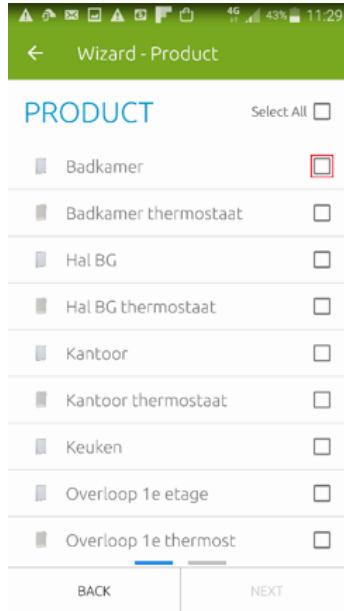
4G 43% 11:29

Wizard - Product

PRODUCT

Select All

Badkamer

Badkamer thermostaat

Hal BG

Hal BG thermostaat

Kantoor

Kantoor thermostaat

Keuken

Overloop 1e etage

Overloop 1e thermost

BACK

NEXT